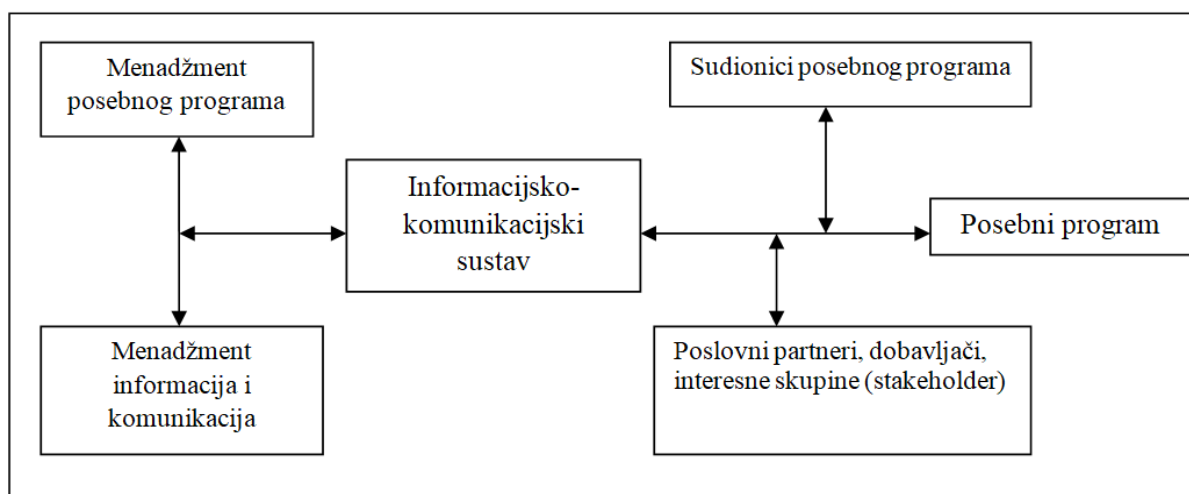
Menadžment posebnog programa

Sudionici posebnog programa

Informacijsko-komunikacijski sustav

Posebni program

Menadžment informacija i komunikacija

Poslovni partneri, dobavljači, interesne skupine (stakeholder)